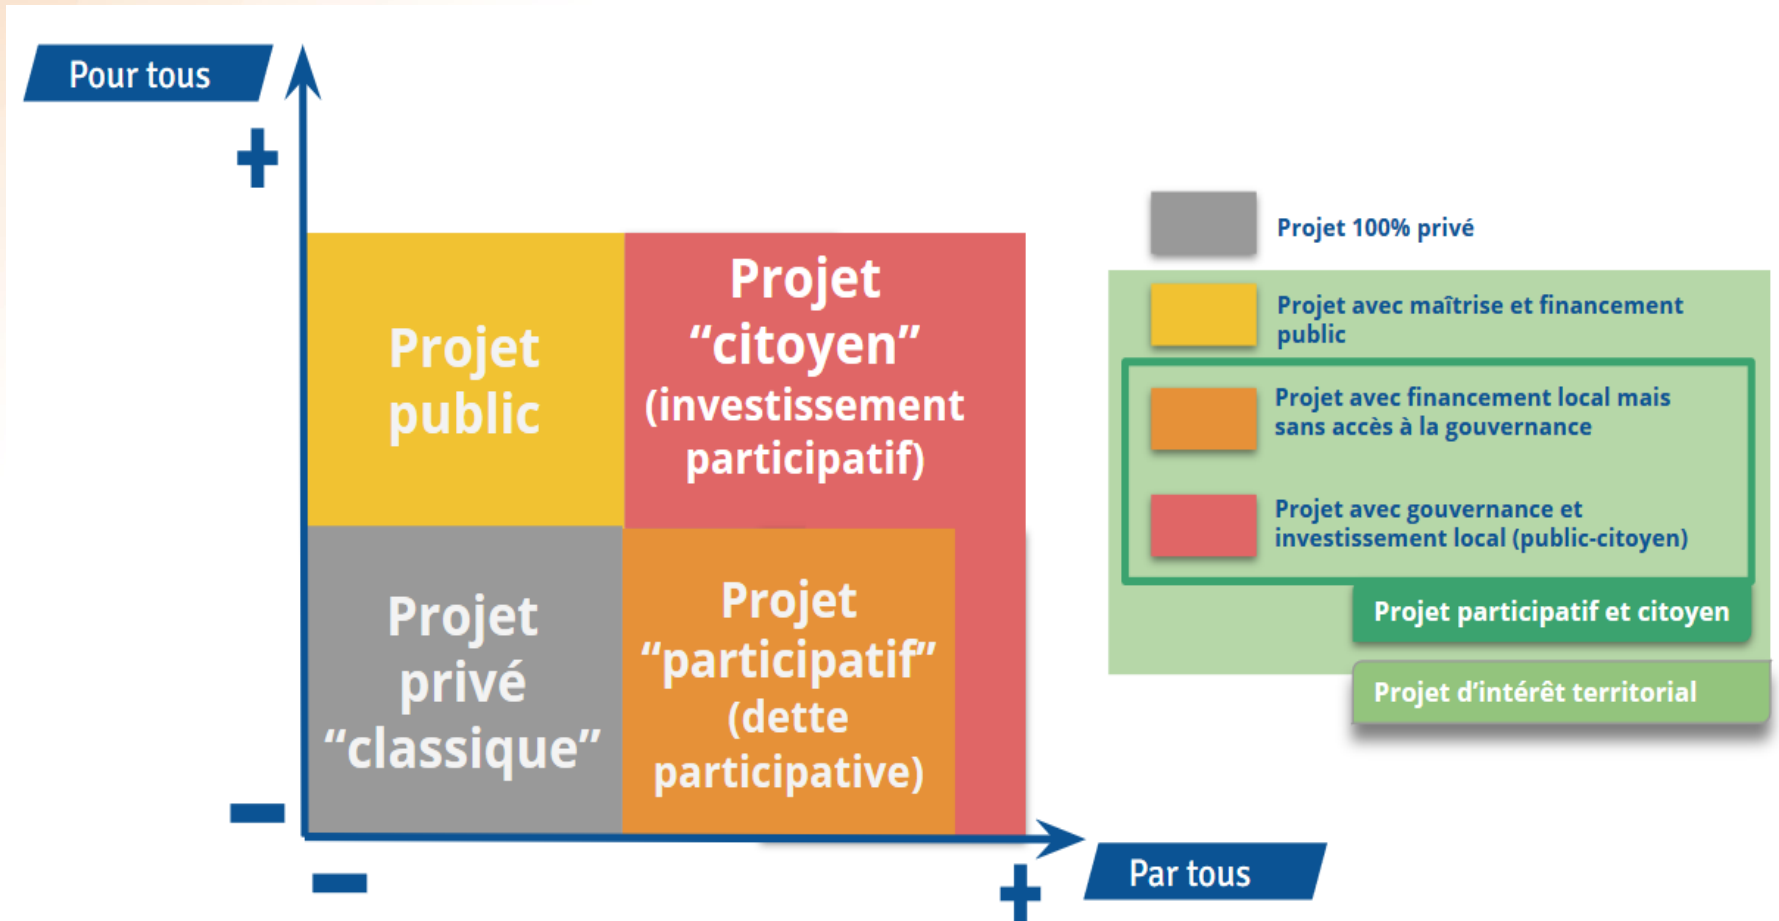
Pour tous

+

Projet public

Projet "citoyen" (investissement participatif)

Projet privé "classique"

Projet "participatif" (dette participative)

–

–

+

Par tous

Projet 100% privé

Projet avec maîtrise et financement public

Projet avec financement local mais sans accès à la gouvernance

Projet avec gouvernance et investissement local (public-citoyen)

Projet participatif et citoyen

Projet d'intérêt territorial